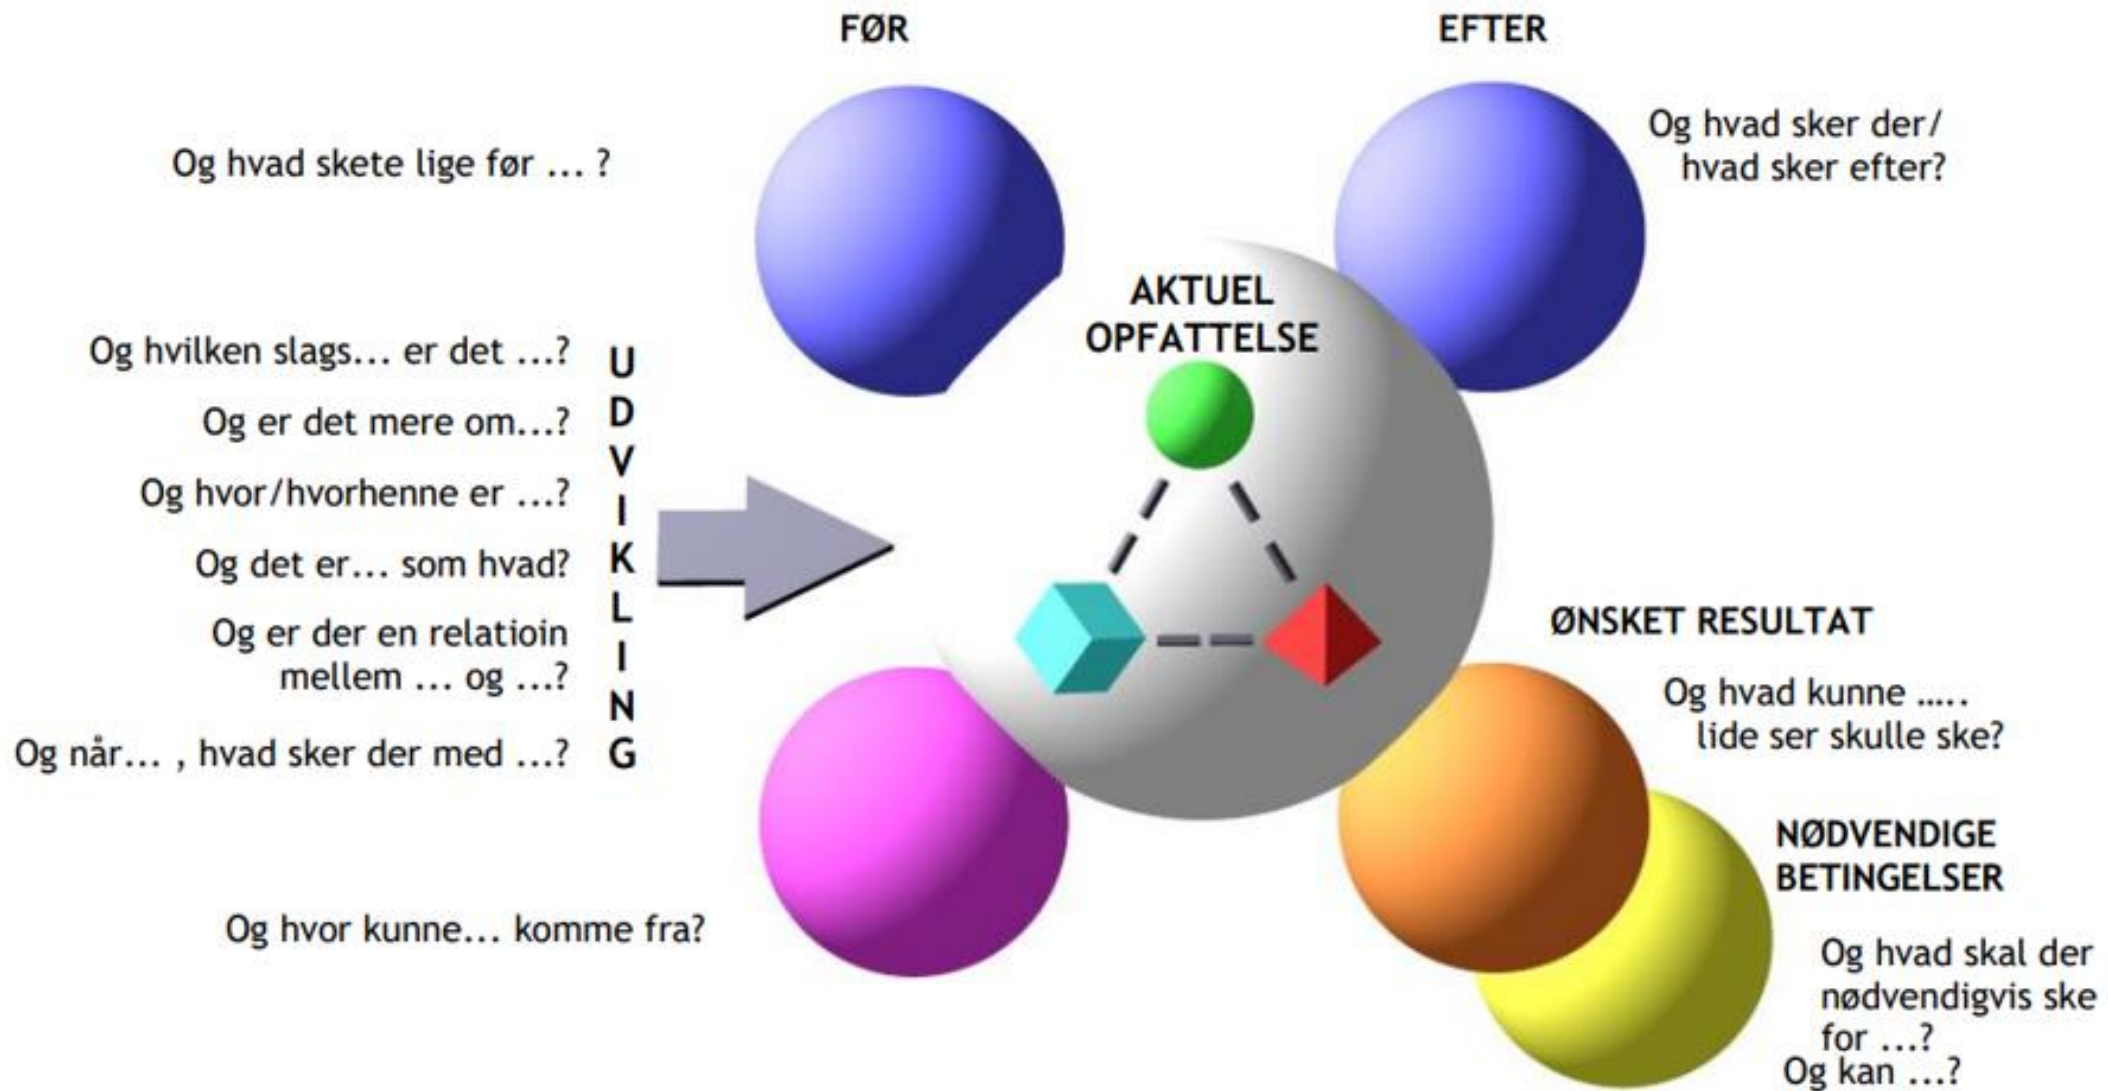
FØR

EFTER

Og hvad skete lige før ... ?

Og hvad sker der/ hvad sker efter?

AKTUEL OPFATTELSE

Og hvilken slags... er det ...?

Og er det mere om...?

Og hvor/hvorhenne er ...?

Og det er... som hvad?

Og er der en relatioin mellem ... og ...?

Og når... , hvad sker der med ...?

U
D
V
I
K
L
I
N
G

ØNSKET RESULTAT

Og hvad kunne ..... lide ser skulle ske?

NØDVENDIGE BETINGELSER

Og hvad skal der nødvendigvis ske for ...?
Og kan ...?

Og hvor kunne... komme fra?